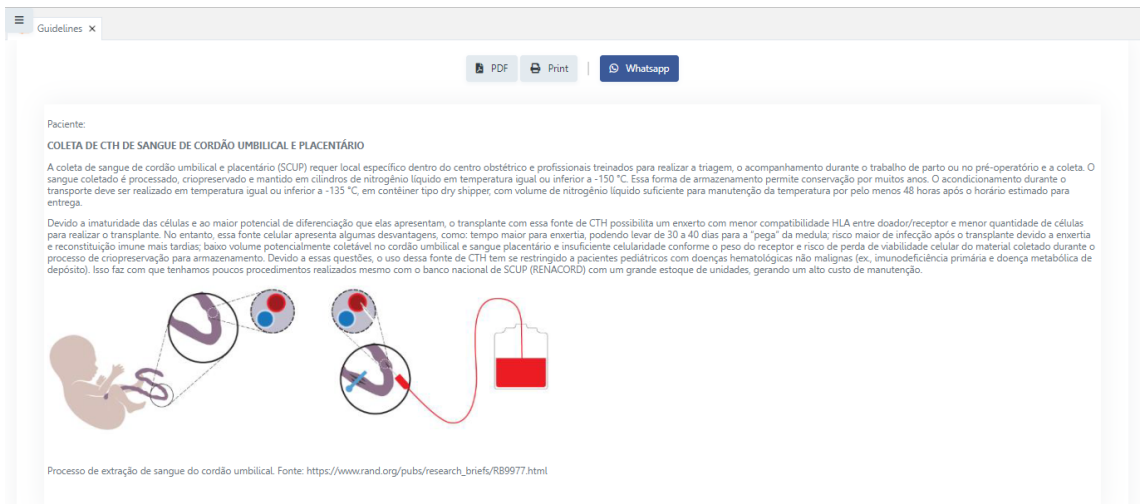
Guidelines ×

PDF Print Whatsapp

Paciente:

COLETA DE CTH DE SANGUE DE CORDÃO UMBILICAL E PLACENTÁRIO

A coleta de sangue de cordão umbilical e placentário (SCUP) requer local específico dentro do centro obstétrico e profissionais treinados para realizar a triagem, o acompanhamento durante o trabalho de parto ou no pré-operatório e a coleta. O sangue coletado é processado, criopreservado e mantido em cilindros de nitrogênio líquido em temperatura igual ou inferior a -150 °C. Essa forma de armazenamento permite conservação por muitos anos. O acondicionamento durante o transporte deve ser realizado em temperatura igual ou inferior a -135 °C, em contêiner tipo dry shipper, com volume de nitrogênio líquido suficiente para manutenção da temperatura por pelo menos 48 horas após o horário estimado para entrega.

Devido à imaturidade das células e ao maior potencial de diferenciação que elas apresentam, o transplante com essa fonte de CTH possibilita um enxerto com menor compatibilidade HLA entre doador/receptor e menor quantidade de células para realizar o transplante. No entanto, essa fonte celular apresenta algumas desvantagens, como: tempo maior para enxertia, podendo levar de 30 a 40 dias para a "pega" da medula; risco maior de infecção após o transplante devido a enxertia e reconstituição imune mais tardias; baixo volume potencialmente coletável no cordão umbilical e sangue placentário e insuficiente celularidade conforme o peso do receptor e risco de perda de viabilidade celular do material coletado durante o processo de criopreservação para armazenamento. Devido a essas questões, o uso dessa fonte de CTH tem se restringido a pacientes pediátricos com doenças hematológicas não malignas (ex., imunodeficiência primária e doença metabólica de depósito). Isso faz com que tenhamos poucos procedimentos realizados mesmo com o banco nacional de SCUP (RENACORD) com um grande estoque de unidades, gerando um alto custo de manutenção.

Processo de extração de sangue do cordão umbilical. Fonte: https://www.rand.org/pubs/research_briefs/RB9977.html